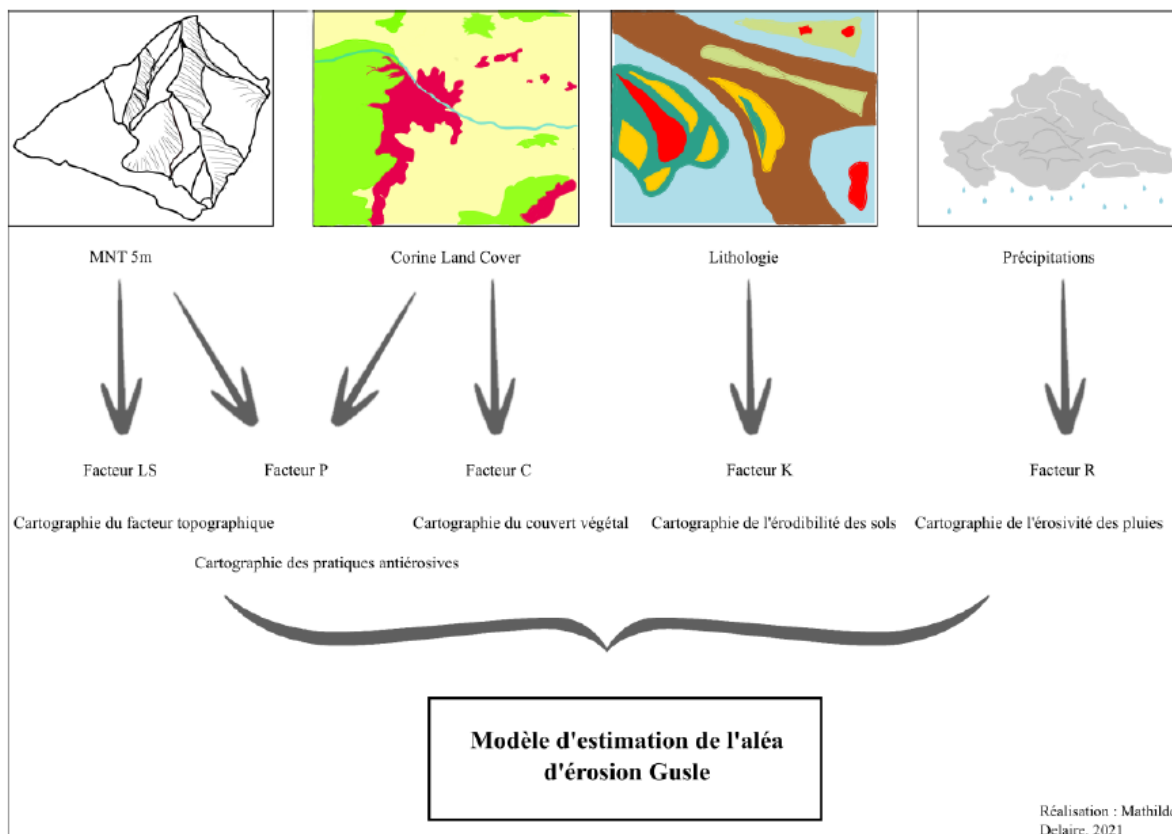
MNT 5m

Corine Land Cover

Lithologie

Précipitations

Facteur LS

Facteur P

Facteur C

Facteur K

Facteur R

Cartographie du facteur topographique

Cartographie du couvert végétal

Cartographie de l'érodibilité des sols

Cartographie de l'érosivité des pluies

Cartographie des pratiques antiérosives

Modèle d'estimation de l'aléa d'érosion Gusle

Réalisation : Mathild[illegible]
Delaire, 2021